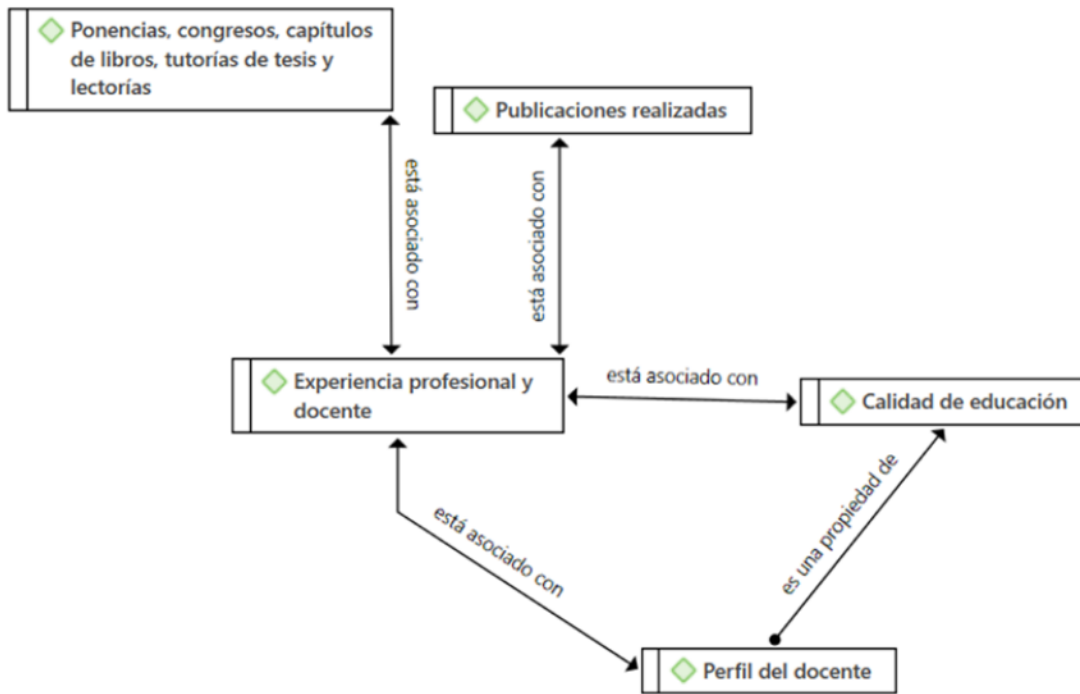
Ponencias, congresos, capítulos de libros, tutorías de tesis y lectorías

Publicaciones realizadas

está asociado con

está asociado con

Experiencia profesional y docente

está asociado con

Calidad de educación

está asociado con

es una propiedad de

Perfil del docente